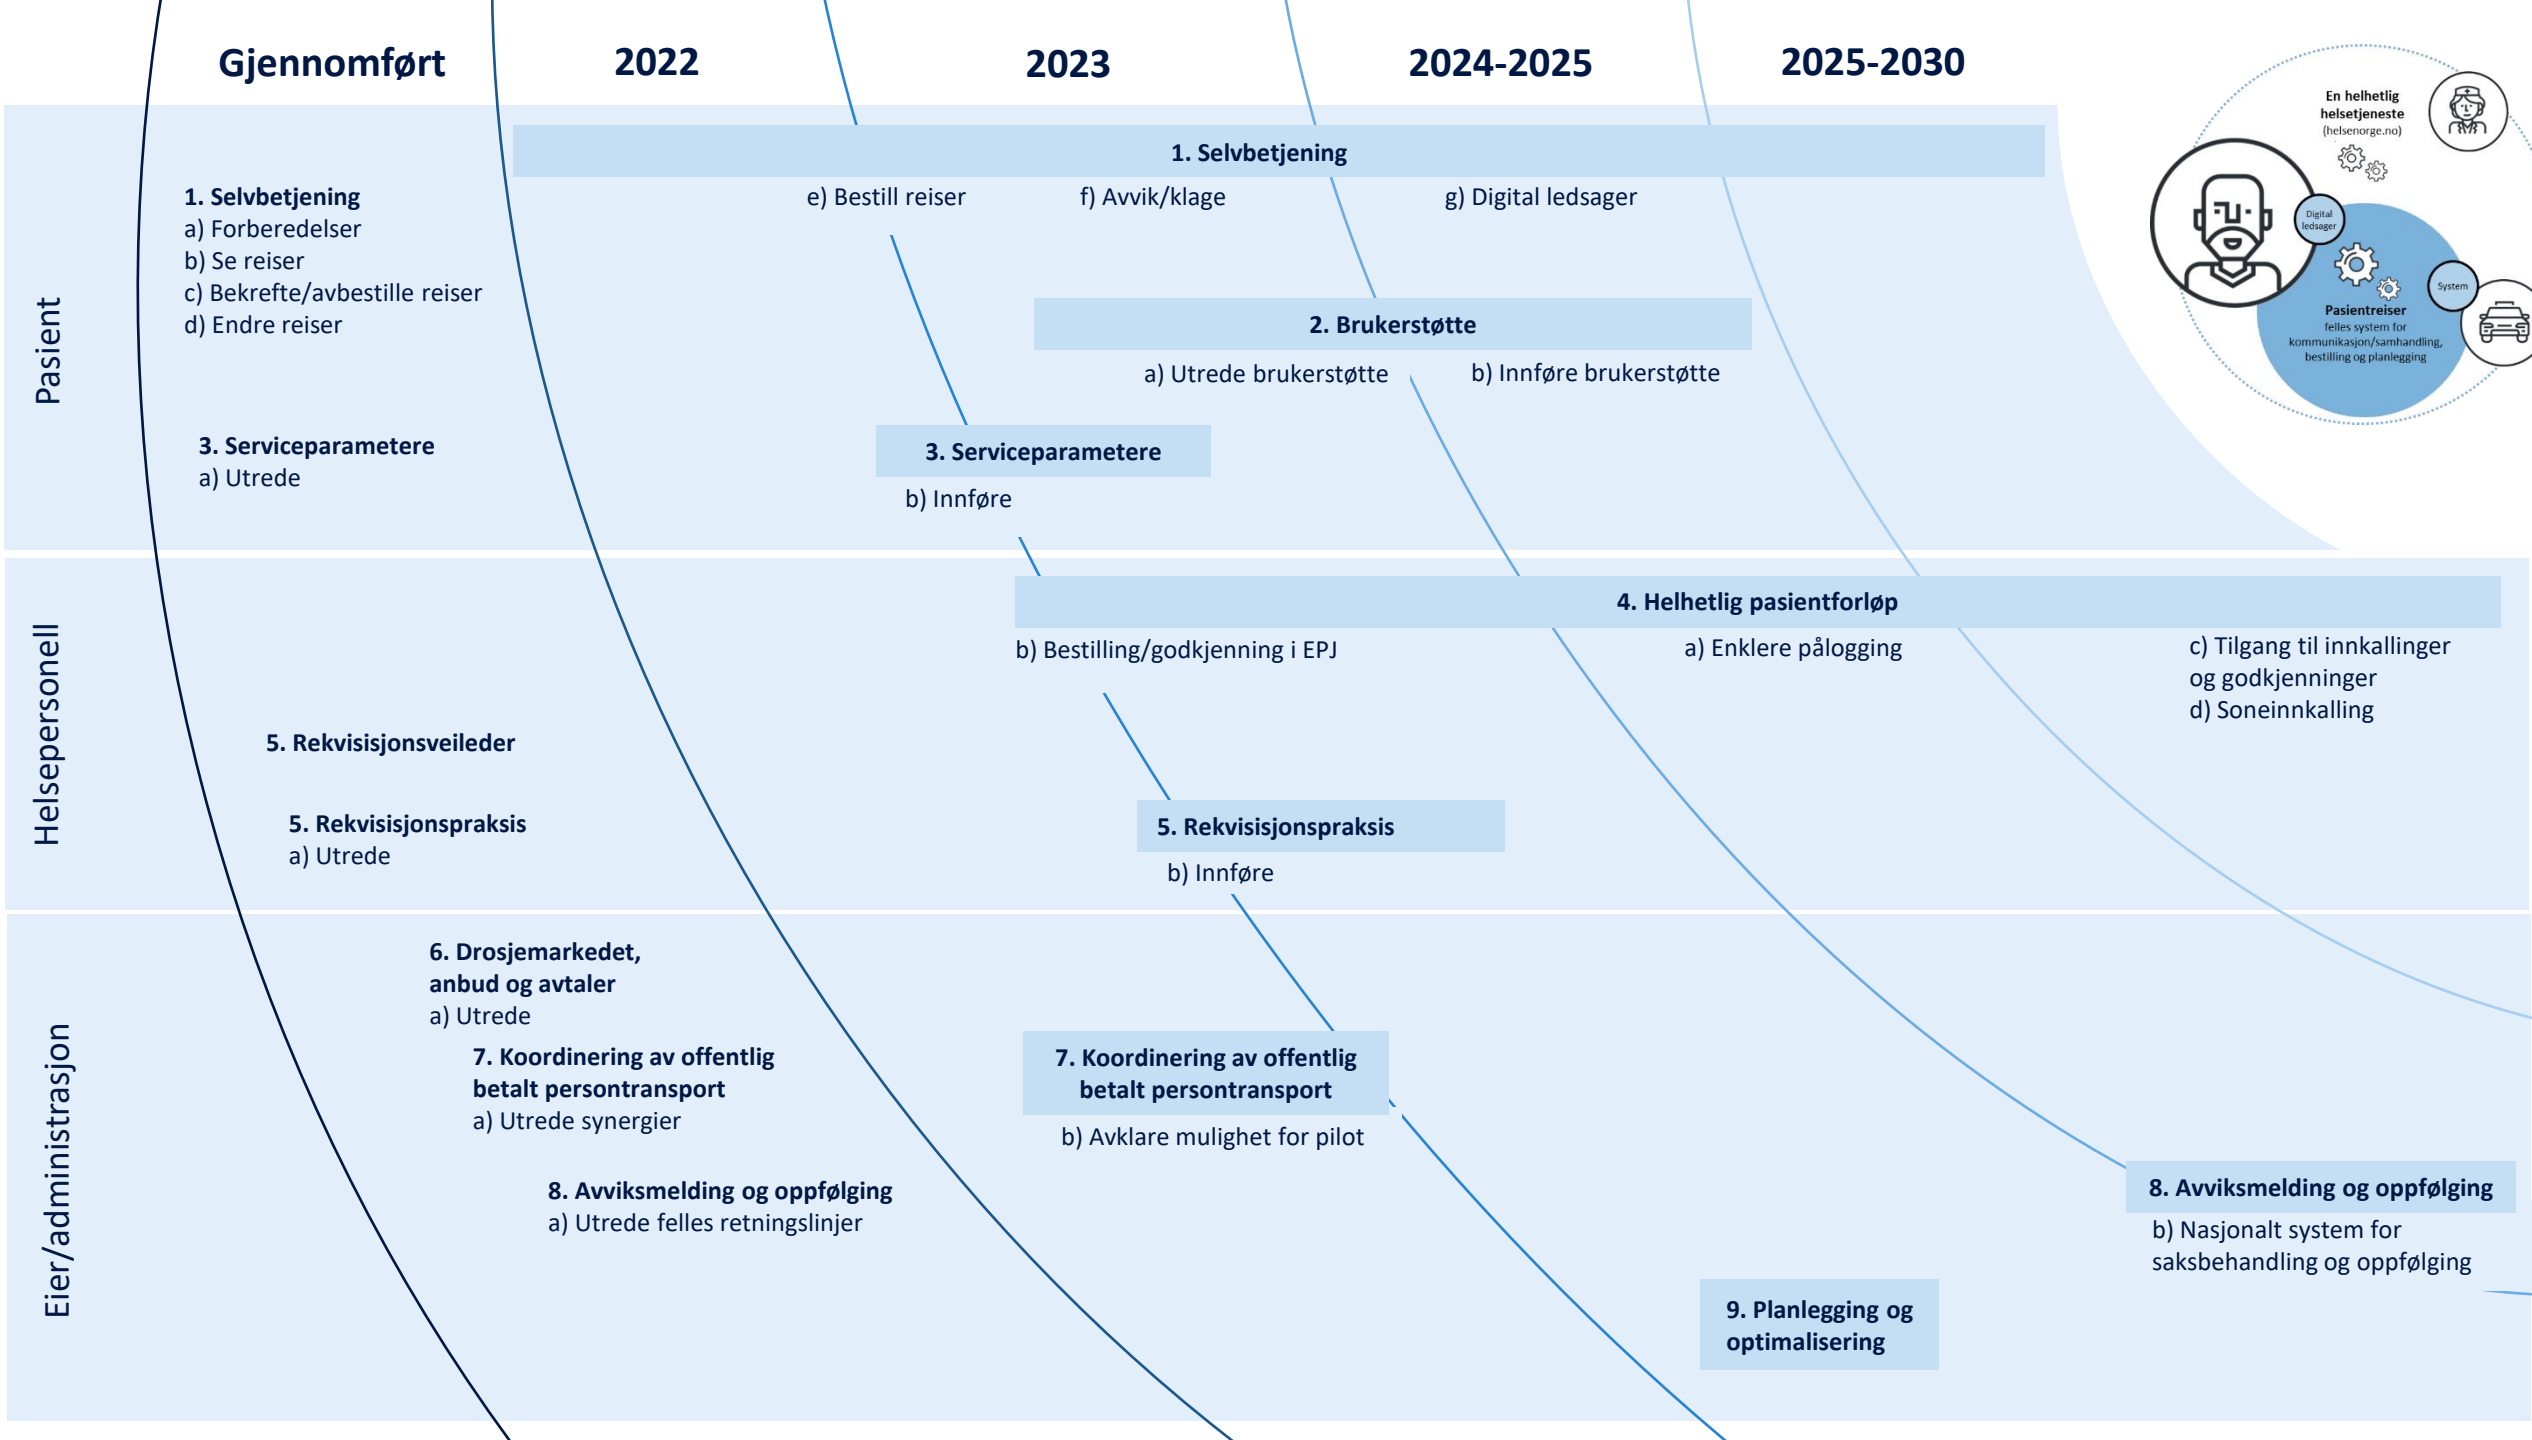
Gjennomført

2022

2023

2024-2025

2025-2030

En helhetlig helsetjeneste (helsenorge.no)

Digital ledsager

System

Pasientreiser felles system for kommunikasjon/samhandling, bestilling og planlegging

Pasient

1. Selvbetjening
a) Forberedelser
b) Se reiser
c) Bekrefte/avbestille reiser
d) Endre reiser

1. Selvbetjening
e) Bestill reiser
f) Avvik/klage
g) Digital ledsager

2. Brukerstøtte
a) Utrede brukerstøtte
b) Innføre brukerstøtte

3. Serviceparametere
a) Utrede

3. Serviceparametere
b) Innføre

Helsepersonell

4. Helhetlig pasientforløp
b) Bestilling/godkjenning i EPJ
a) Enklere pålogging
c) Tilgang til innkallinger og godkjenninger
d) Soneinnkalling

5. Rekvisisjonsveileder

5. Rekvisisjonspraksis
a) Utrede

5. Rekvisisjonspraksis
b) Innføre

Eier/administrasjon

6. Drosjemarkedet, anbud og avtaler
a) Utrede

7. Koordinering av offentlig betalt persontransport
a) Utrede synergier

7. Koordinering av offentlig betalt persontransport
b) Avklare mulighet for pilot

8. Avviksmelding og oppfølging
a) Utrede felles retningslinjer

8. Avviksmelding og oppfølging
b) Nasjonalt system for saksbehandling og oppfølging

9. Planlegging og optimalisering